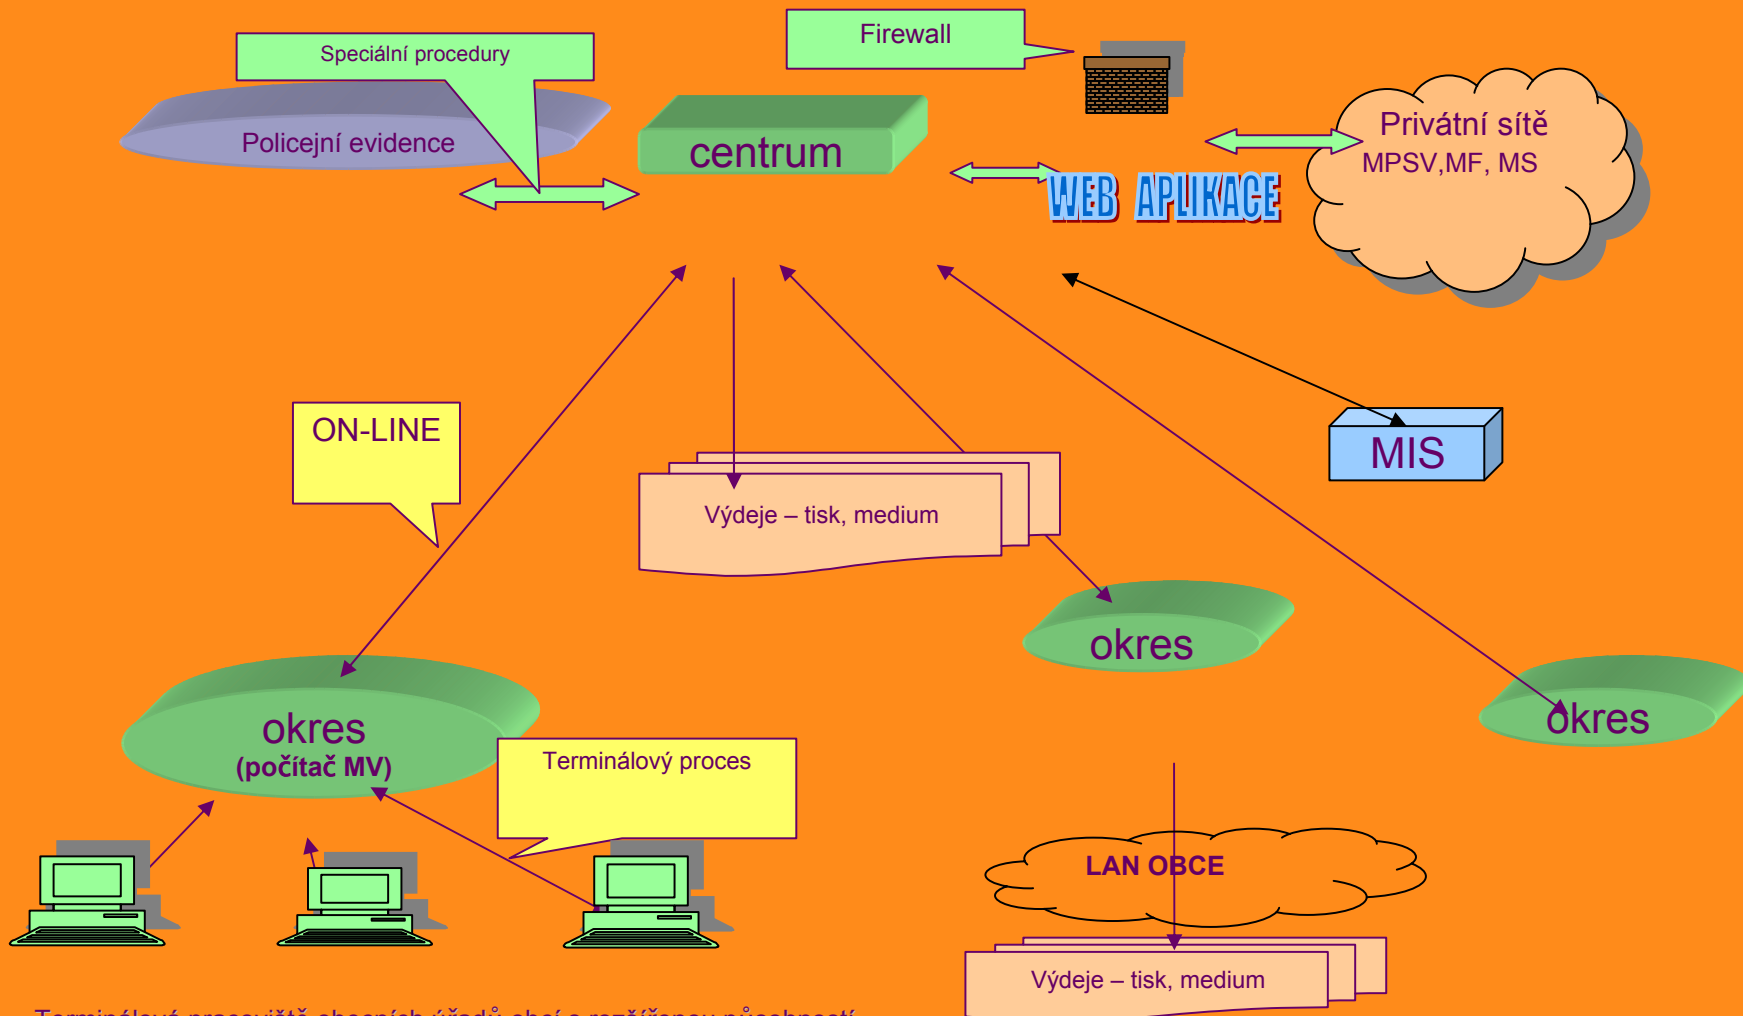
Firewall

Speciální procedury

Policejní evidence

centrum

Privátní sítě
MPSV,MF, MS

WEB APLIKACE

ON-LINE

Výdeje – tisk, medium

MIS

okres

okres

okres
(počítač MV)

Terminálový proces

LAN OBCE

Výdeje – tisk, medium

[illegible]